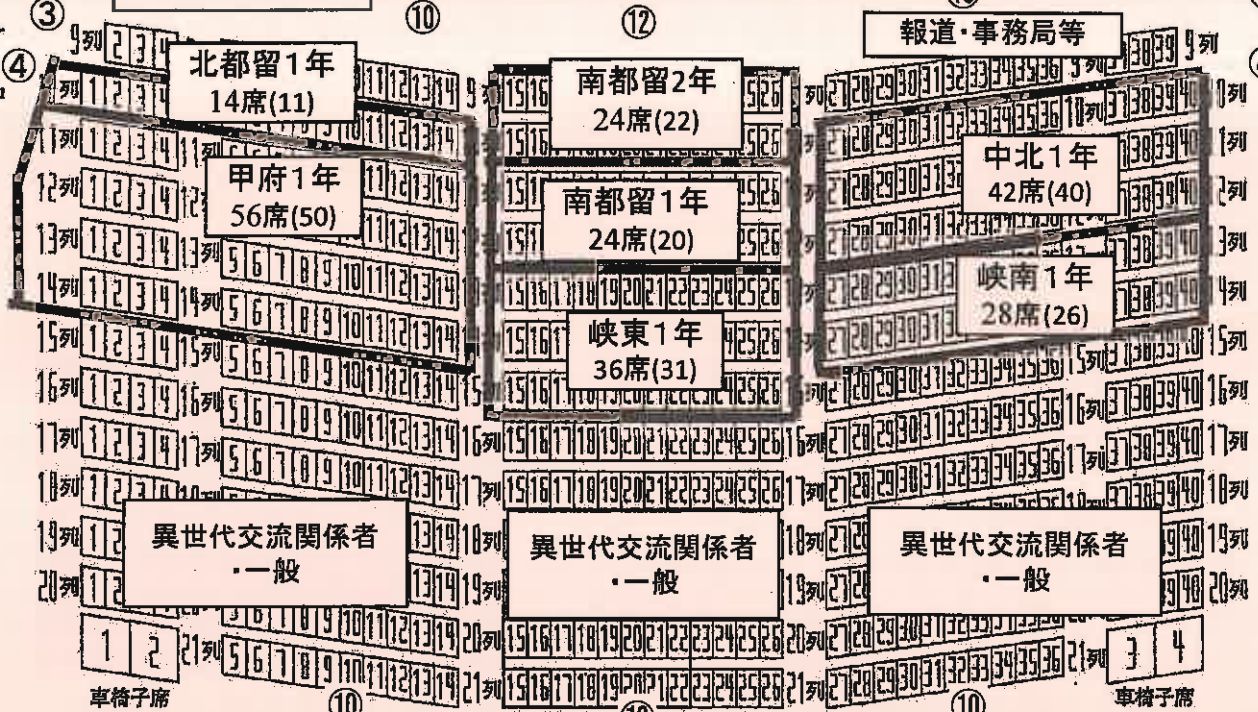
③ ⑩ ⑫ 報道・事務局等

④

北都留1年
14席(11)

南都留2年
24席(22)

甲府1年
56席(50)

中北1年
42席(40)

南都留1年
24席(20)

峡南1年
28席(26)

峡東1年
36席(31)

9列 10列 11列 12列 13列 14列 15列 16列 17列 18列 19列 20列 21列

異世代交流関係者
・一般

異世代交流関係者
・一般

異世代交流関係者
・一般

1 2 3 4

車椅子席 ⑩ ⑩ 車椅子席